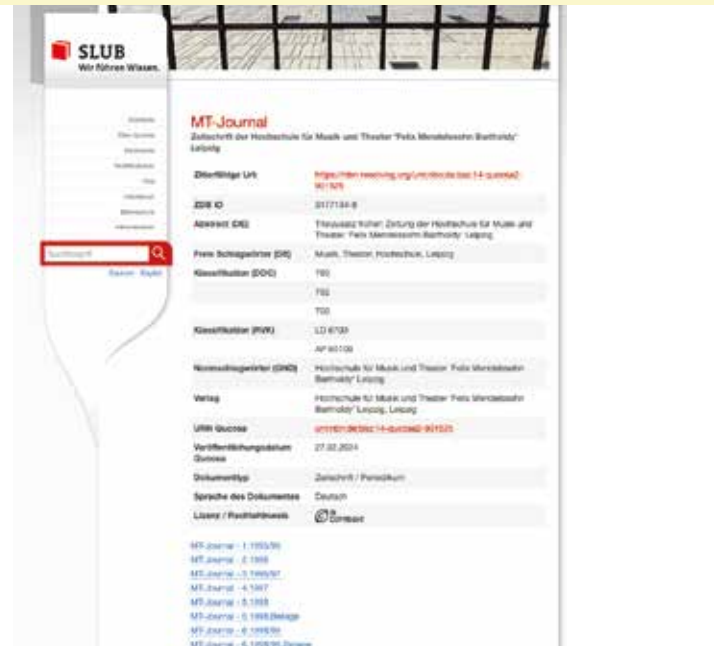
SLUB
Wir führen Wissen.

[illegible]

Suchbegriff
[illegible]

MT-Journal
Zeitschrift der Hochschule für Musik und Theater "Felix Mendelssohn Bartholdy" Leipzig

| | |
|---|---|
| Zitierfähige Url | https://nbn-resolving.org/urn:nbn:de:bsz:14-qucosa2-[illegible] |
| ZDB ID | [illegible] |
| Abstract (DE) | Titelzusatz früher: Zeitung der Hochschule für Musik und Theater "Felix Mendelssohn Bartholdy" Leipzig |
| Freie Schlagwörter (DE) | Musik, Theater, Hochschule, Leipzig |
| Klassifikation (DDC) | 780 |
| | 792 |
| | 700 |
| Klassifikation (RVK) | LD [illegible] |
| | AP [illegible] |
| Normschlagwörter (GND) | Hochschule für Musik und Theater "Felix Mendelssohn Bartholdy" Leipzig |
| Verlag | Hochschule für Musik und Theater "Felix Mendelssohn Bartholdy" Leipzig, Leipzig |
| URN Qucosa | urn:nbn:de:bsz:14-qucosa2-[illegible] |
| Veröffentlichungsdatum Qucosa | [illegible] |
| Dokumenttyp | Zeitschrift / Periodikum |
| Sprache des Dokumentes | Deutsch |
| Lizenz / Rechtehinweis | In Copyright |

MT-Journal - 1.1995/96
MT-Journal - 2.1996
MT-Journal - 3.1996/97
MT-Journal - 4.1997
MT-Journal - 5.1998
MT-Journal - 5.1998,Beilage
MT-Journal - 6.1998/99
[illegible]